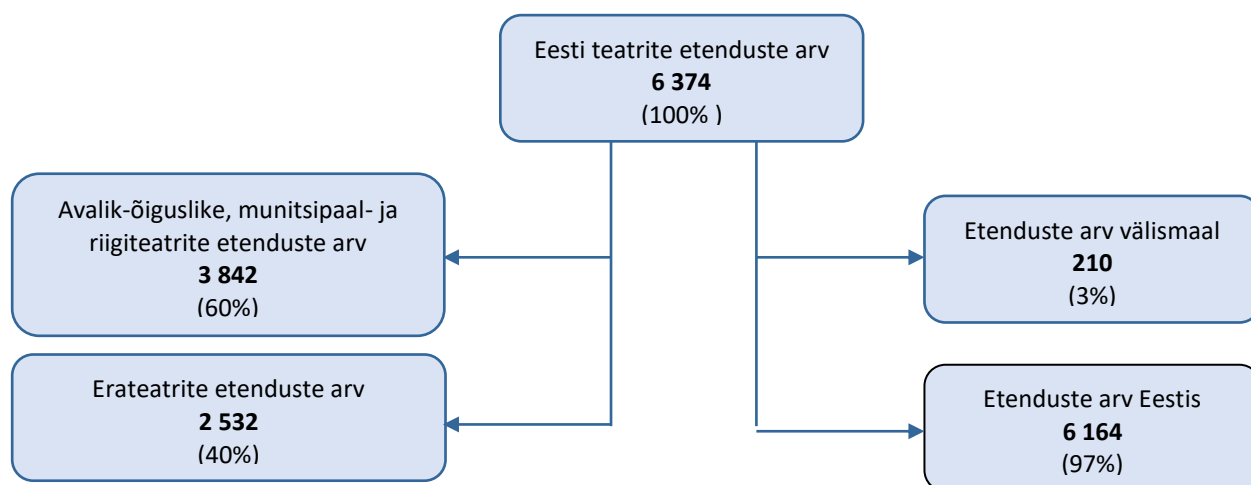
Eesti teatrite etenduste arv
**6 374**
(100% )

Avalik-õiguslike, munitsipaal- ja riigiteatrite etenduste arv
**3 842**
(60%)

Erateatrite etenduste arv
**2 532**
(40%)

Etenduste arv välismaal
**210**
(3%)

Etenduste arv Eestis
**6 164**
(97%)